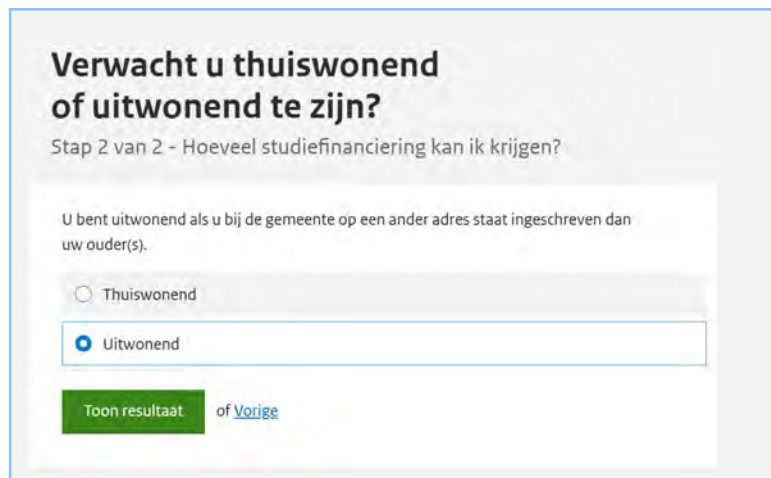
Verwacht u thuiswonend of uitwonend te zijn?

Stap 2 van 2 - Hoeveel studiefinanciering kan ik krijgen?

U bent uitwonend als u bij de gemeente op een ander adres staat ingeschreven dan uw ouder(s).

Thuiswonend

Uitwonend

Toon resultaat

of Vorige